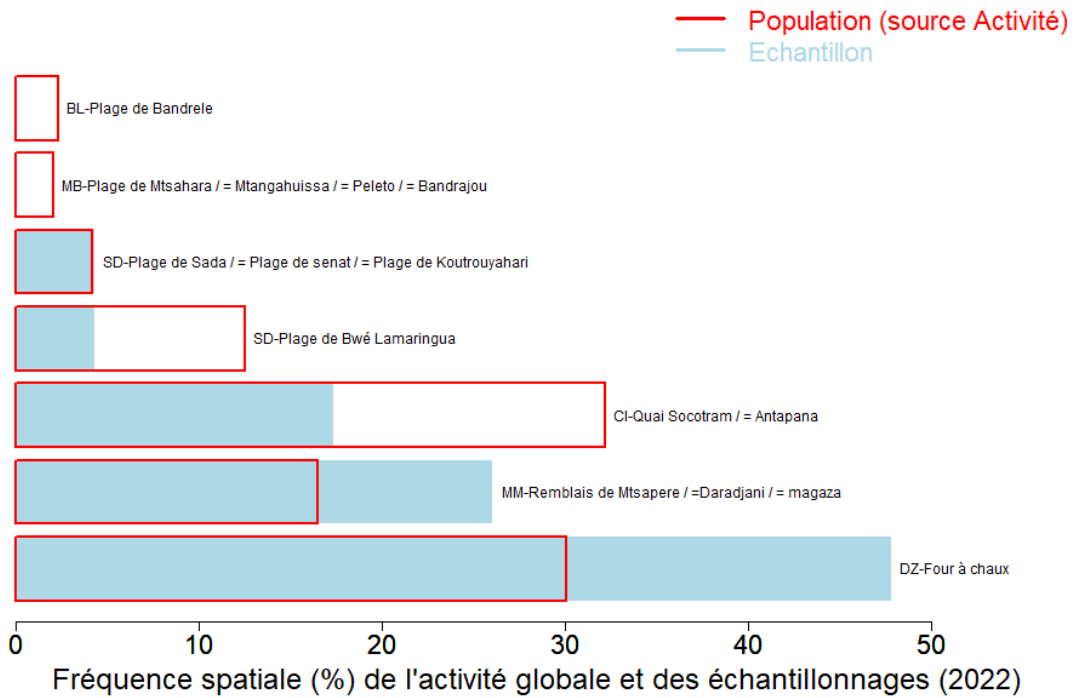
Population (source Activité)
Echantillon

BL-Plage de Bandrele
MB-Plage de Mtsahara / = Mtangahuissa / = Peleto / = Bandrajou
SD-Plage de Sada / = Plage de senat / = Plage de Koutrouyahari
SD-Plage de Bwé Lamaringua
CI-Quai Socotram / = Antapana
MM-Remblais de Mtsapere / =Daradjani / = magaza
DZ-Four à chaux

0 10 20 30 40 50
Fréquence spatiale (%) de l'activité globale et des échantillonnages (2022)